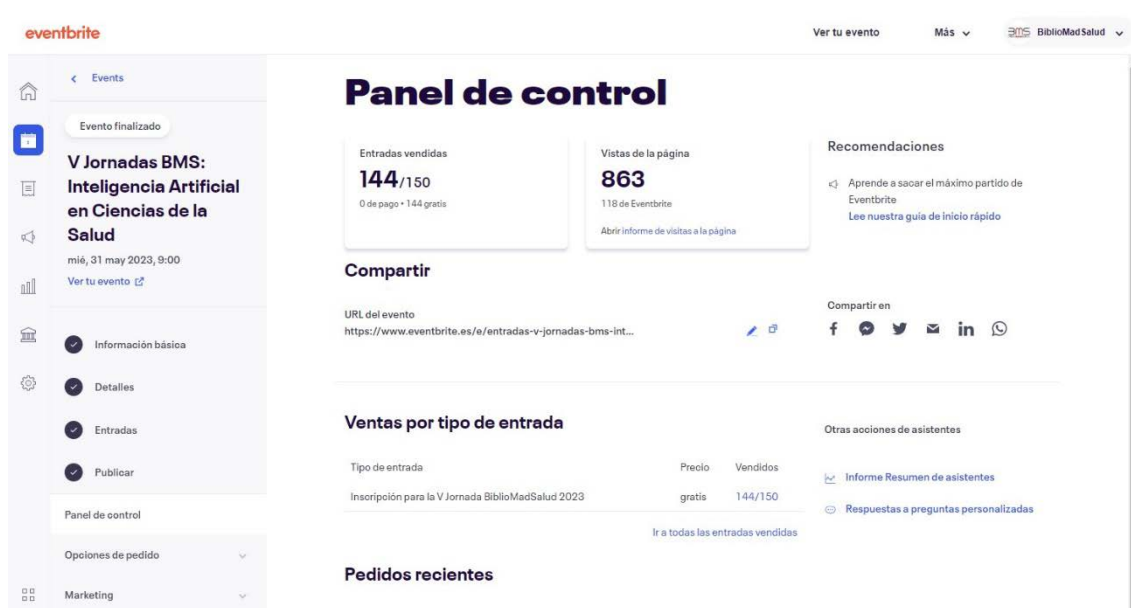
eventbrite

Ver tu evento Más BMS BiblioMadSalud

< Events

Evento finalizado

V Jornadas BMS: Inteligencia Artificial en Ciencias de la Salud

mié, 31 may 2023, 9:00

Ver tu evento

Información básica

Detalles

Entradas

Publicar

Panel de control

Opciones de pedido

Marketing

Panel de control

Entradas vendidas
144/150
0 de pago • 144 gratis

Vistas de la página
863
118 de Eventbrite
Abrir informe de visitas a la página

Recomendaciones

Aprende a sacar el máximo partido de Eventbrite
Lee nuestra guía de inicio rápido

Compartir

URL del evento
https://www.eventbrite.es/e/entradas-v-jornadas-bms-int...

Compartir en

Ventas por tipo de entrada

| Tipo de entrada | Precio | Vendidos |
|---|---|---|
| Inscripción para la V Jornada BiblioMadSalud 2023 | gratis | 144/150 |

Ir a todas las entradas vendidas

Otras acciones de asistentes

Informe Resumen de asistentes

Respuestas a preguntas personalizadas

Pedidos recientes